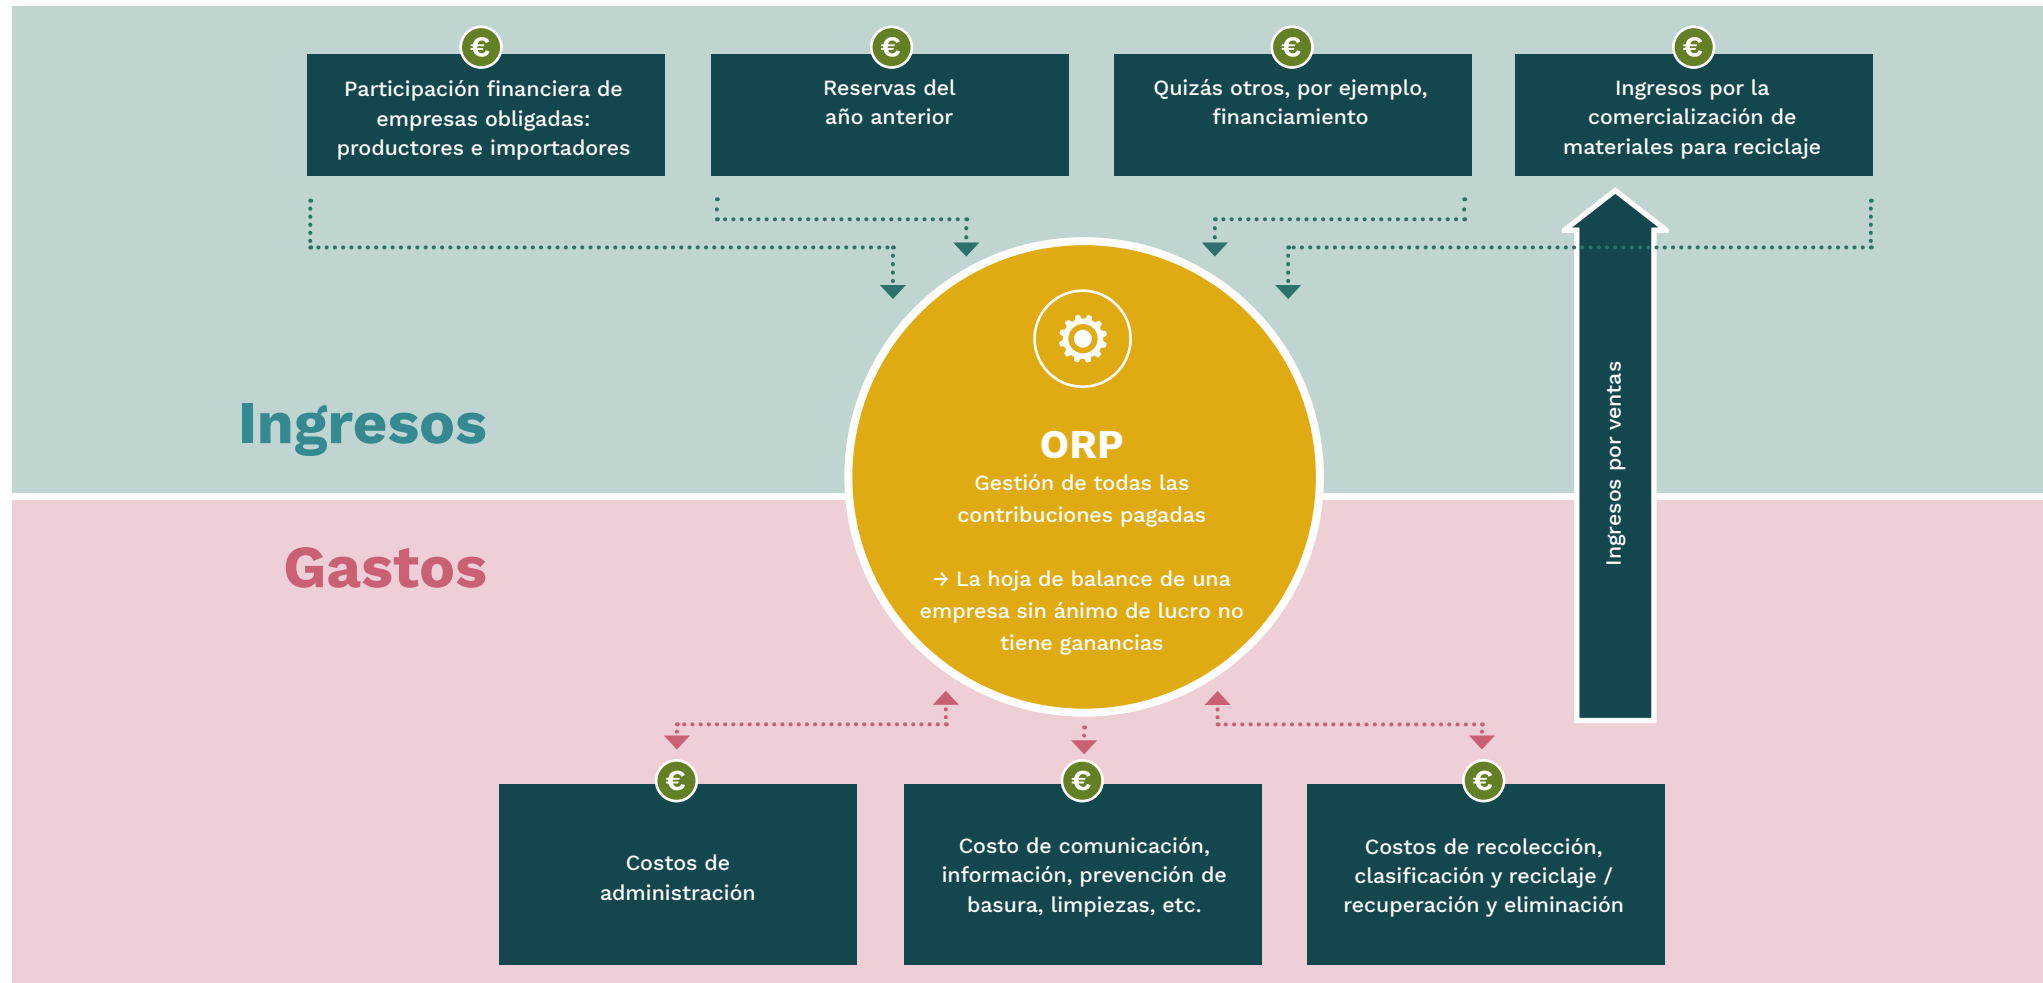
€ Participación financiera de empresas obligadas: productores e importadores

€ Reservas del año anterior

€ Quizás otros, por ejemplo, financiamiento

€ Ingresos por la comercialización de materiales para reciclaje

Ingresos

Gastos

ORP
Gestión de todas las contribuciones pagadas

→ La hoja de balance de una empresa sin ánimo de lucro no tiene ganancias

Ingresos por ventas

€ Costos de administración

€ Costo de comunicación, información, prevención de basura, limpiezas, etc.

€ Costos de recolección, clasificación y reciclaje / recuperación y eliminación